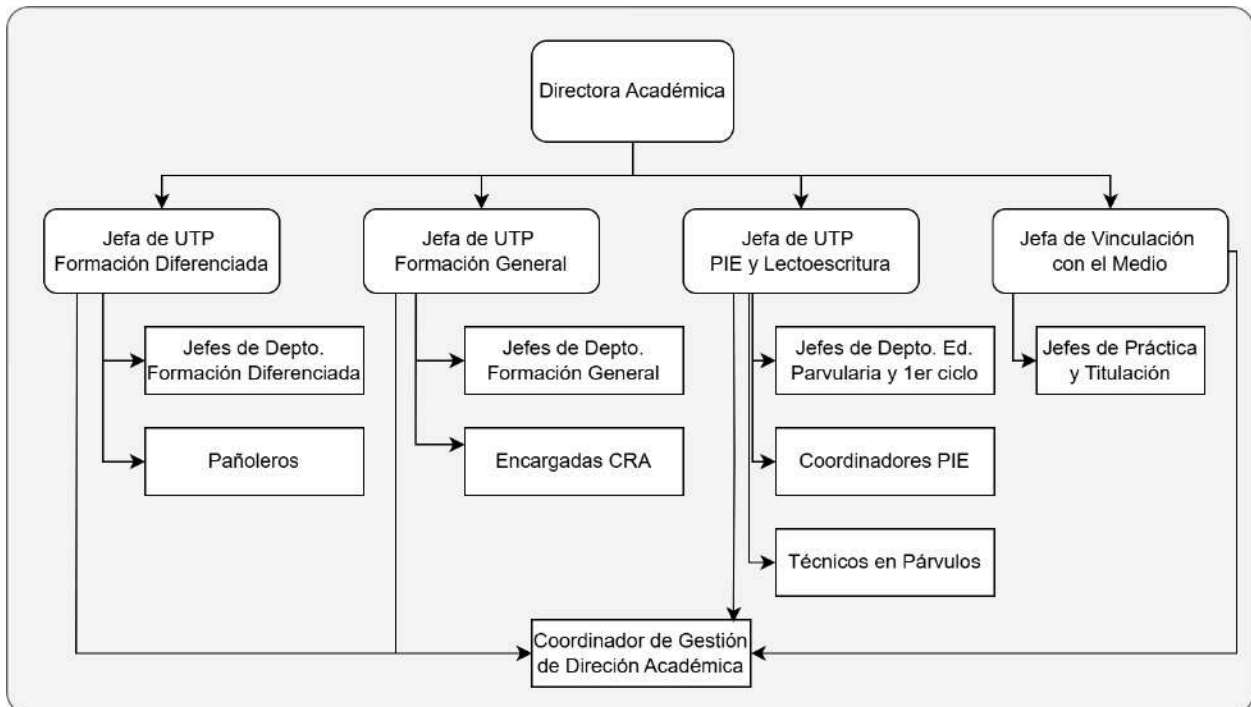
Directora Académica

Jefa de UTP Formación Diferenciada

Jefes de Depto. Formación Diferenciada

Pañoleros

Jefa de UTP Formación General

Jefes de Depto. Formación General

Encargadas CRA

Jefa de UTP PIE y Lectoescritura

Jefes de Depto. Ed. Parvularia y 1er ciclo

Coordinadores PIE

Técnicos en Párvulos

Jefa de Vinculación con el Medio

Jefes de Práctica y Titulación

Coordinador de Gestión de Direción Académica